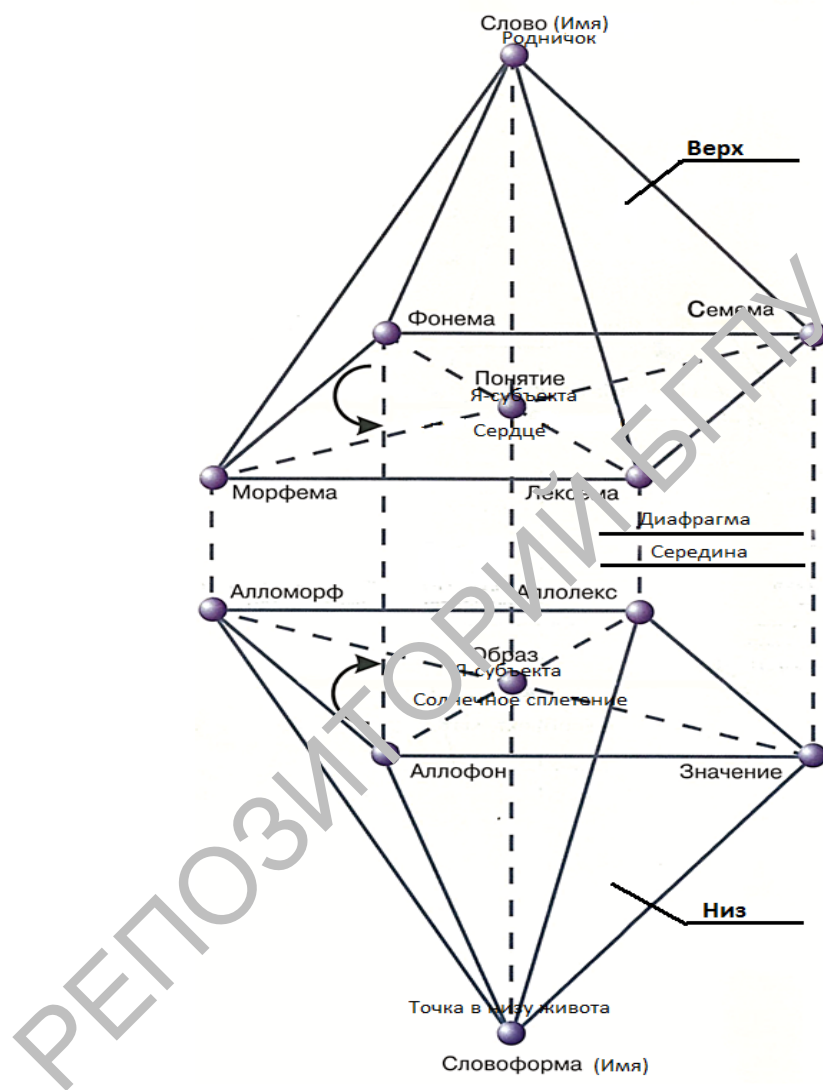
Слово (Имя)
Родничок

Верх

Фонема

Семема

Понятие
Я-субъекта
Сердце

Морфема

Лексема

Диафрагма

Середина

Алломорф

Аллолекс

Образ
Я-субъекта
Солнечное сплетение

Аллофон

Значение

Низ

Точка в низу живота

Словоформа (Имя)

РЕПОЗИТОРИЙ БГПУ